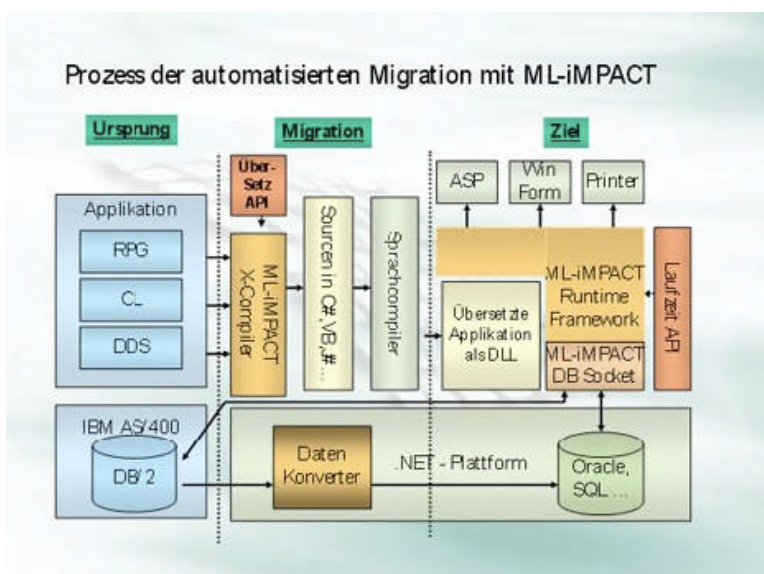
Prozess der automatisierten Migration mit ML-iMPACT

Ursprung

Migration

Ziel

Über-Setz API

Applikation

RPG

CL

DDS

ML-iMPACT X-Compiler

Sourcen in C#, VB, J# ...

Sprachcompiler

ASP

Win Form

Printer

ML-iMPACT Runtime Framework

Laufzeit API

Übersetzte Applikation als DLL

ML-iMPACT DB Socket

IBM AS/400

DB/2

Daten Konverter

.NET - Plattform

Oracle, SQL ...